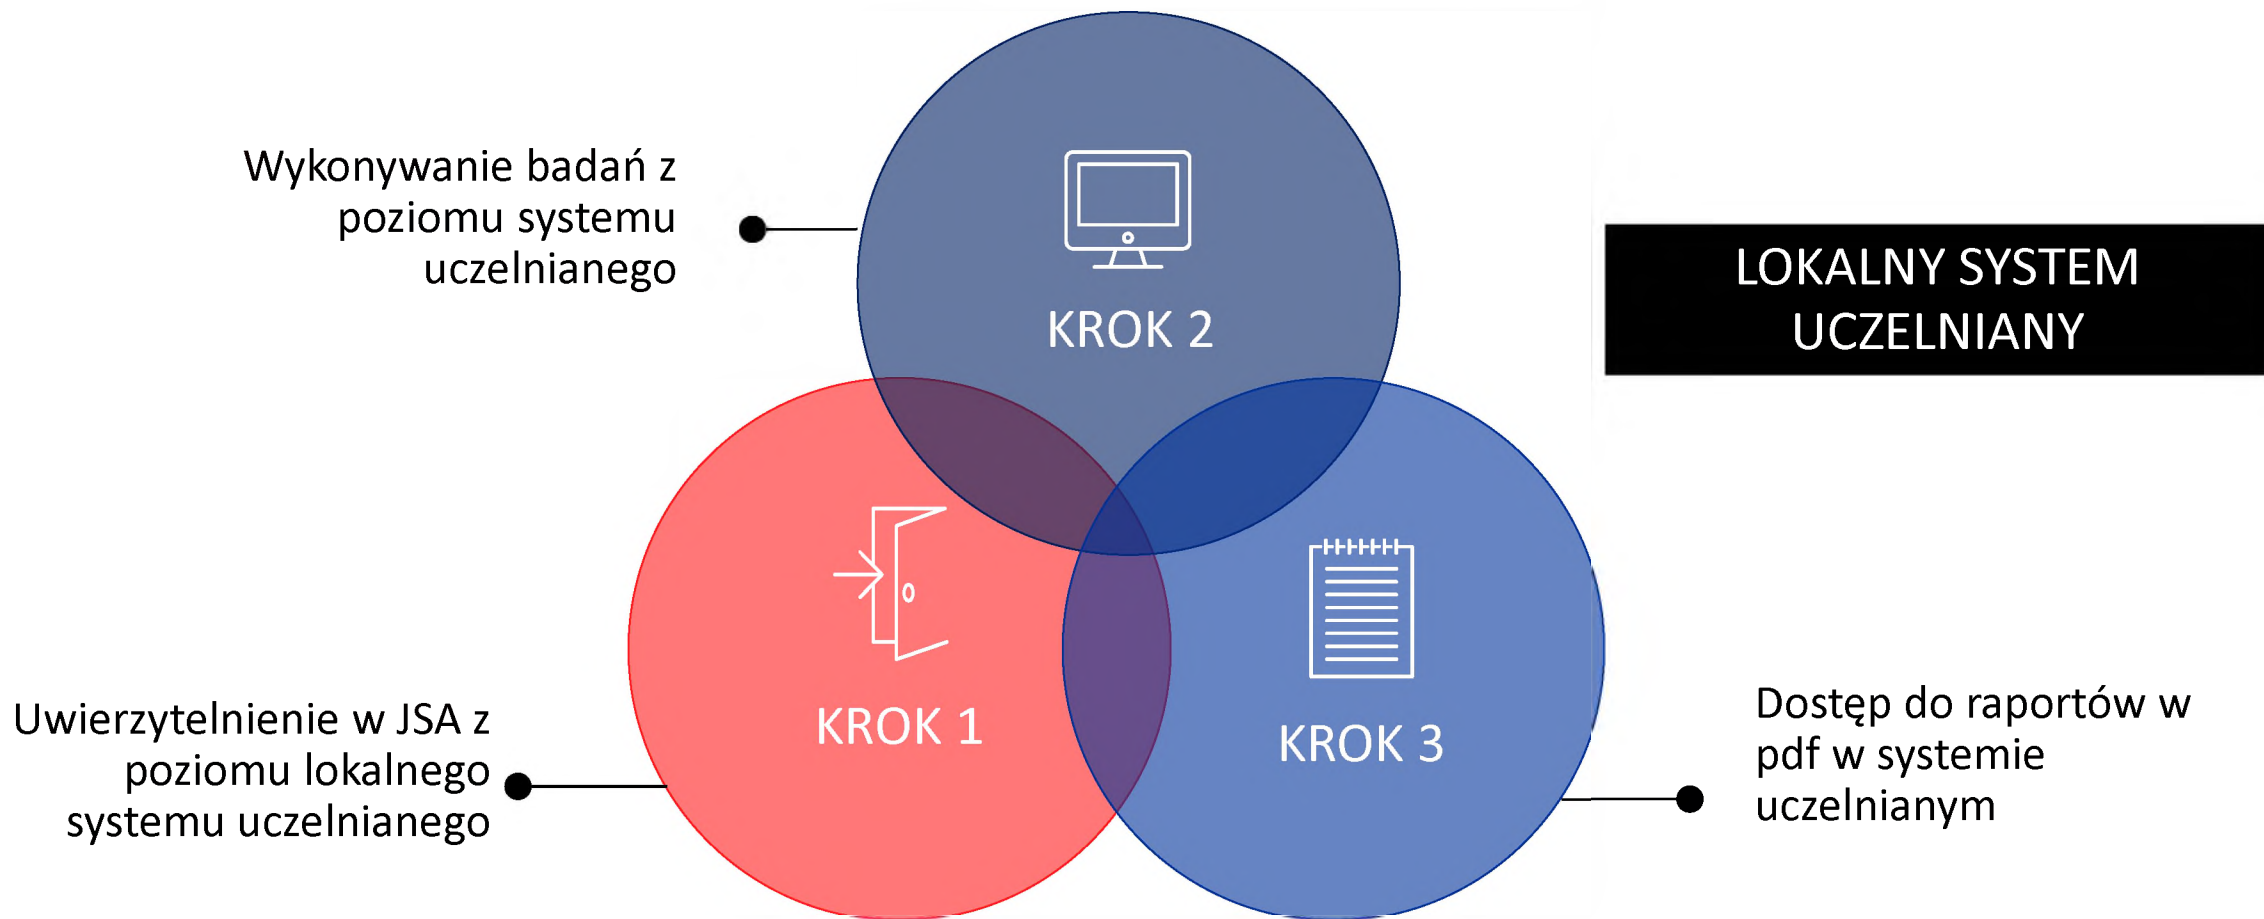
Wykonywanie badań z poziomu systemu uczelnianego

KROK 2

LOKALNY SYSTEM UCZELNIANY

KROK 1

KROK 3

Uwierzytelnienie w JSA z poziomu lokalnego systemu uczelnianego

Dostęp do raportów w pdf w systemie uczelnianym